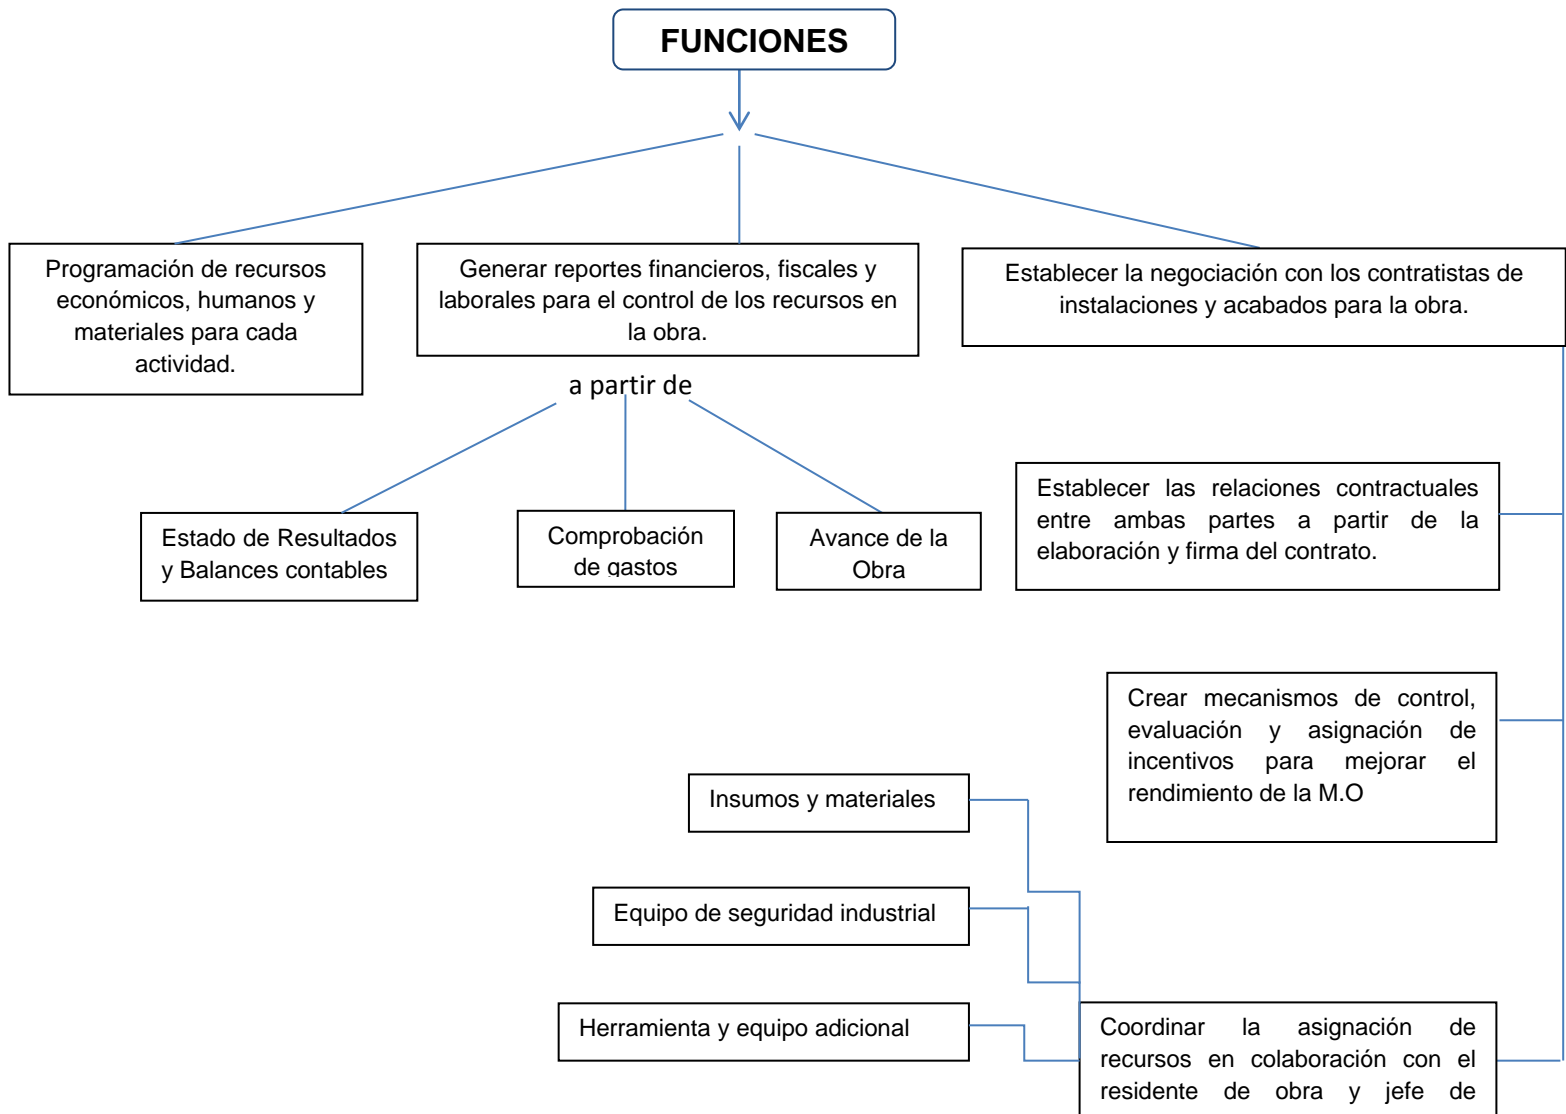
FUNCIONES

Programación de recursos económicos, humanos y materiales para cada actividad.

Generar reportes financieros, fiscales y laborales para el control de los recursos en la obra.

Establecer la negociación con los contratistas de instalaciones y acabados para la obra.

a partir de

Estado de Resultados y Balances contables

Comprobación de gastos

Avance de la Obra

Establecer las relaciones contractuales entre ambas partes a partir de la elaboración y firma del contrato.

Crear mecanismos de control, evaluación y asignación de incentivos para mejorar el rendimiento de la M.O

Insumos y materiales

Equipo de seguridad industrial

Herramienta y equipo adicional

Coordinar la asignación de recursos en colaboración con el residente de obra y jefe de